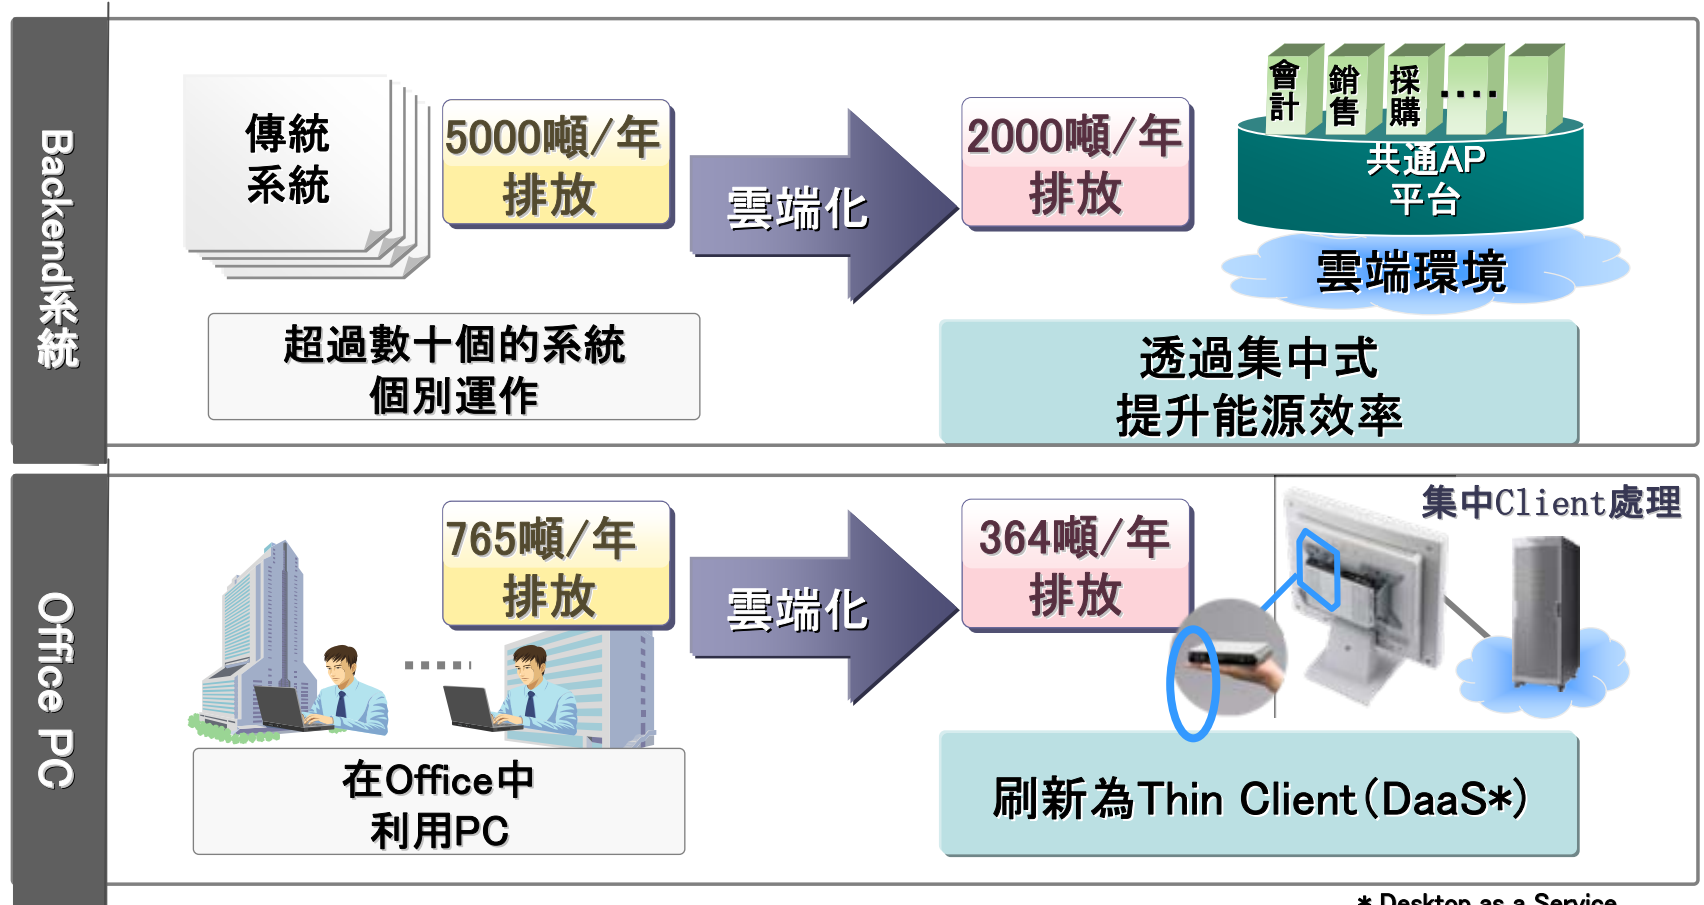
Backend系統

傳統系統

5000噸/年
排放

雲端化

2000噸/年
排放

會計　銷售　採購　....

共通AP平台

雲端環境

超過數十個的系統
個別運作

透過集中式
提升能源效率

Office PC

765噸/年
排放

雲端化

364噸/年
排放

集中Client處理

在Office中
利用PC

刷新為Thin Client(DaaS*)

* Desktop as a Service